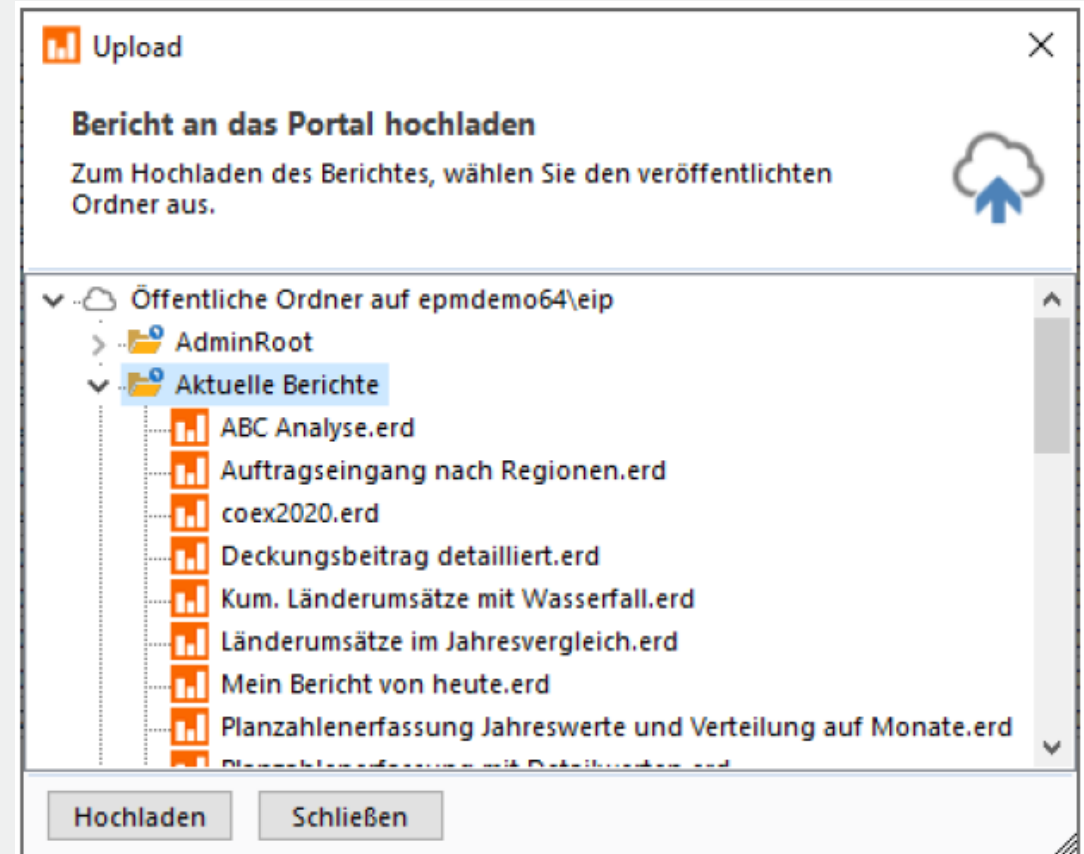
Upload

Bericht an das Portal hochladen

Zum Hochladen des Berichtes, wählen Sie den veröffentlichten Ordner aus.

Öffentliche Ordner auf epmdemo64\eip
AdminRoot
Aktuelle Berichte
ABC Analyse.erd
Auftragseingang nach Regionen.erd
coex2020.erd
Deckungsbeitrag detailliert.erd
Kum. Länderumsätze mit Wasserfall.erd
Länderumsätze im Jahresvergleich.erd
Mein Bericht von heute.erd
Planzahlenerfassung Jahreswerte und Verteilung auf Monate.erd
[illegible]

Hochladen
Schließen